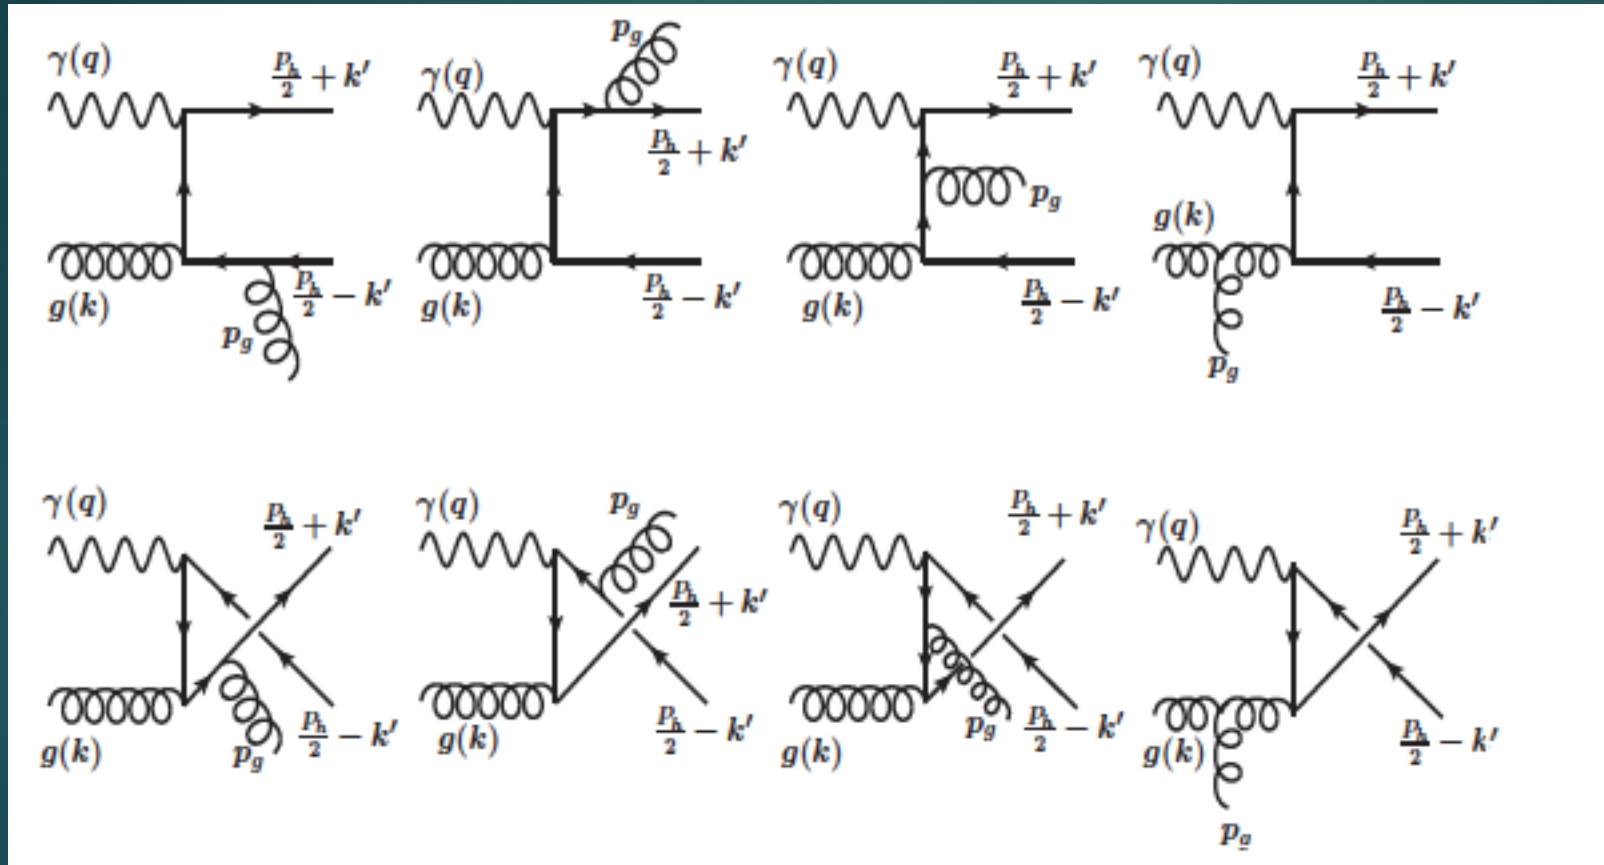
$\gamma(q)$ $\frac{P_h}{2}+k'$ $g(k)$ $p_g$ $\frac{P_h}{2}-k'$

$\gamma(q)$ $p_g$ $\frac{P_h}{2}+k'$ $g(k)$ $\frac{P_h}{2}-k'$

$\gamma(q)$ $\frac{P_h}{2}+k'$ $p_g$ $g(k)$ $\frac{P_h}{2}-k'$

$\gamma(q)$ $\frac{P_h}{2}+k'$ $g(k)$ $\frac{P_h}{2}-k'$ $p_g$

$\gamma(q)$ $\frac{P_h}{2}+k'$ $g(k)$ $p_g$ $\frac{P_h}{2}-k'$

$\gamma(q)$ $p_g$ $\frac{P_h}{2}+k'$ $g(k)$ $\frac{P_h}{2}-k'$

$\gamma(q)$ $\frac{P_h}{2}+k'$ $g(k)$ $p_g$ $\frac{P_h}{2}-k'$

$\gamma(q)$ $\frac{P_h}{2}+k'$ $g(k)$ $\frac{P_h}{2}-k'$ $p_g$